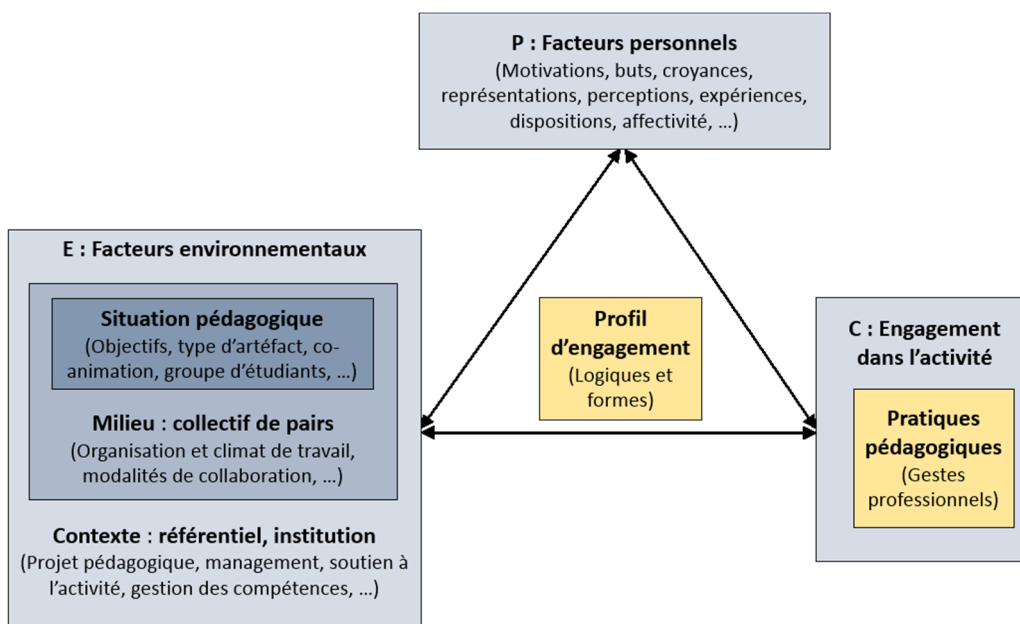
P : Facteurs personnels
(Motivations, buts, croyances, représentations, perceptions, expériences, dispositions, affectivité, …)

E : Facteurs environnementaux

Situation pédagogique
(Objectifs, type d'artéfact, co-animation, groupe d'étudiants, …)

Milieu : collectif de pairs
(Organisation et climat de travail, modalités de collaboration, …)

Contexte : référentiel, institution
(Projet pédagogique, management, soutien à l'activité, gestion des compétences, …)

Profil d'engagement
(Logiques et formes)

C : Engagement dans l'activité

Pratiques pédagogiques
(Gestes professionnels)